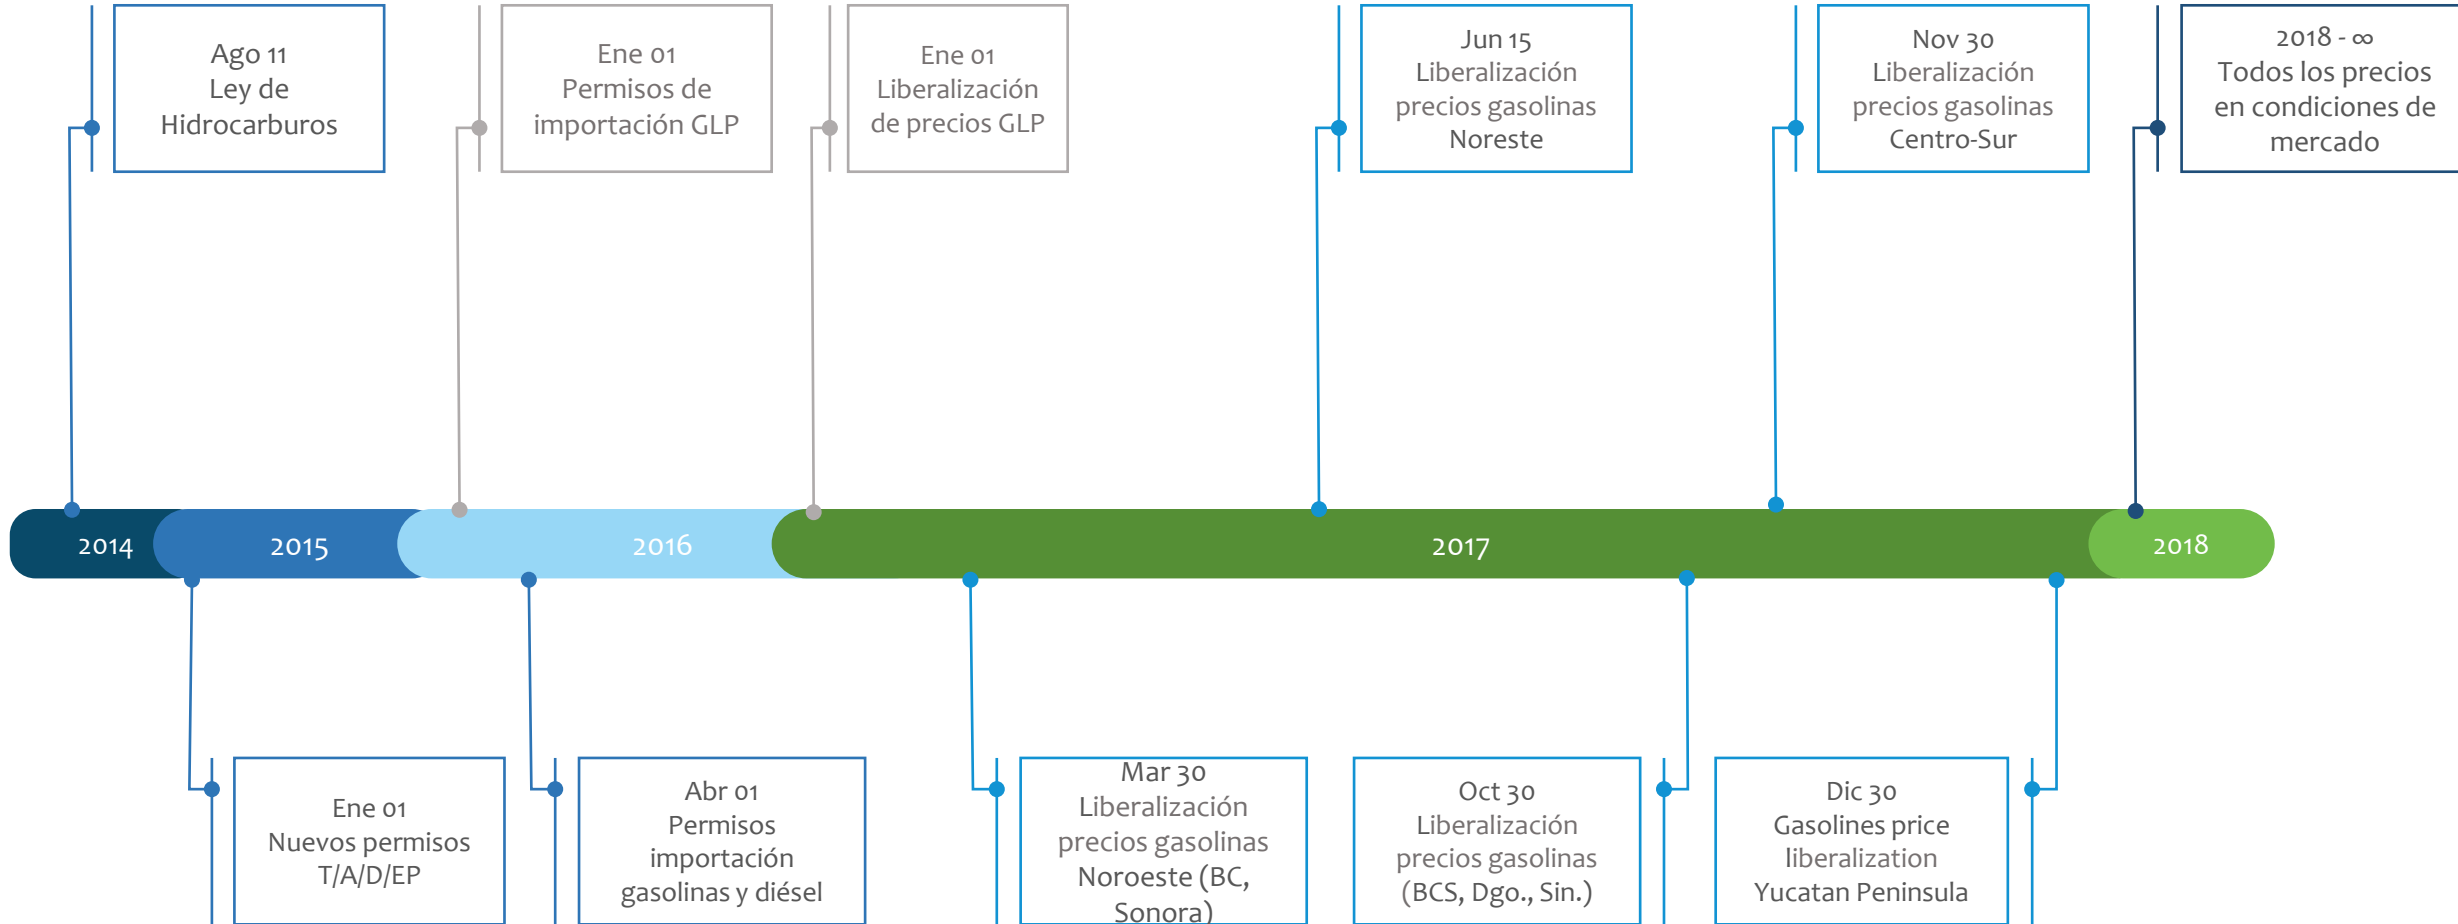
Ago 11
Ley de
Hidrocarburos

Ene 01
Permisos de
importación GLP

Ene 01
Liberalización
de precios GLP

Jun 15
Liberalización
precios gasolinas
Noreste

Nov 30
Liberalización
precios gasolinas
Centro-Sur

2018 - ∞
Todos los precios
en condiciones de
mercado

2014 2015 2016 2017 2018

Ene 01
Nuevos permisos
T/A/D/EP

Abr 01
Permisos
importación
gasolinas y diésel

Mar 30
Liberalización
precios gasolinas
Noroeste (BC,
Sonora)

Oct 30
Liberalización
precios gasolinas
(BCS, Dgo., Sin.)

Dic 30
Gasolines price
liberalization
Yucatan Peninsula